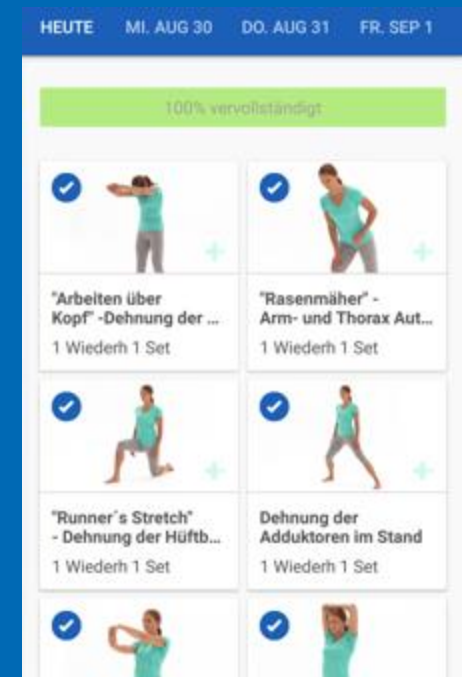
HEUTE MI. AUG 30 DO. AUG 31 FR. SEP 1

100% vervollständigt

"Arbeiten über Kopf" -Dehnung der ...
1 Wiederh 1 Set

"Rasenmäher" - Arm- und Thorax Aut...
1 Wiederh 1 Set

"Runner´s Stretch" - Dehnung der Hüftb...
1 Wiederh 1 Set

Dehnung der Adduktoren im Stand
1 Wiederh 1 Set